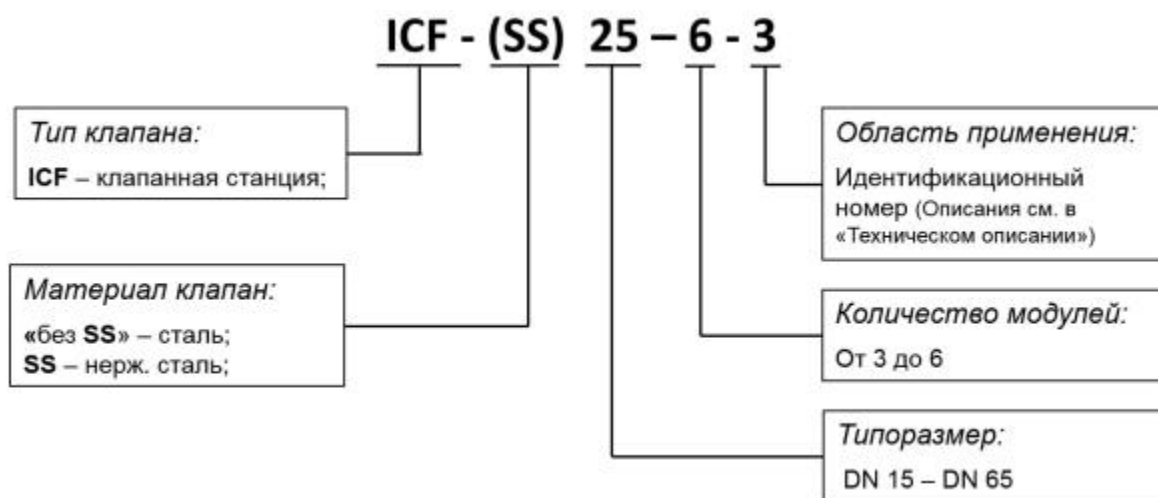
ICF - (SS) 25 – 6 - 3

Тип клапана:

ICF – клапанная станция;

Материал клапан:

«без SS» – сталь;
SS – нерж. сталь;

Область применения:

Идентификационный номер (Описания см. в «Техническом описании»)

Количество модулей:

От 3 до 6

Типоразмер:

DN 15 – DN 65